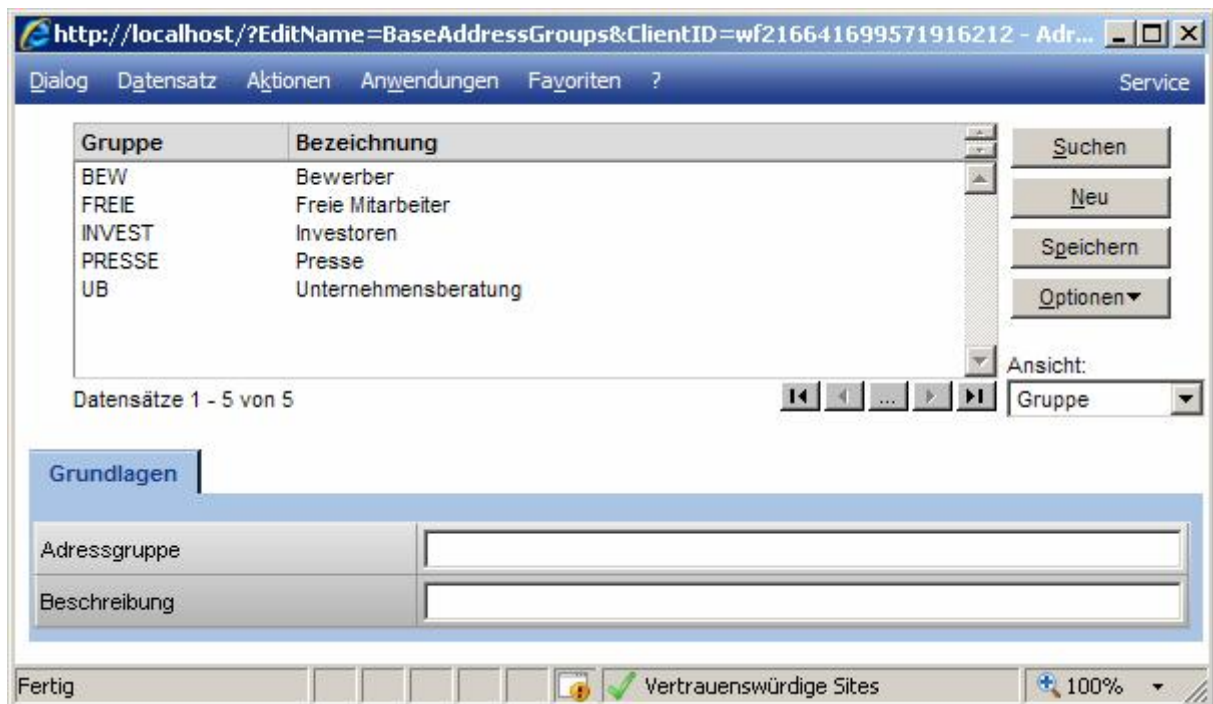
http://localhost/?EditName=BaseAddressGroups&ClientID=wf216641699571916212 - Adr...

Dialog Datensatz Aktionen Anwendungen Favoriten ? Service

| Gruppe | Bezeichnung |
|---|---|
| BEW | Bewerber |
| FREIE | Freie Mitarbeiter |
| INVEST | Investoren |
| PRESSE | Presse |
| UB | Unternehmensberatung |

Suchen
Neu
Speichern
Optionen

Ansicht:
Gruppe

Datensätze 1 - 5 von 5

...

Grundlagen

Adressgruppe
Beschreibung

Fertig
Vertrauenswürdige Sites
100%